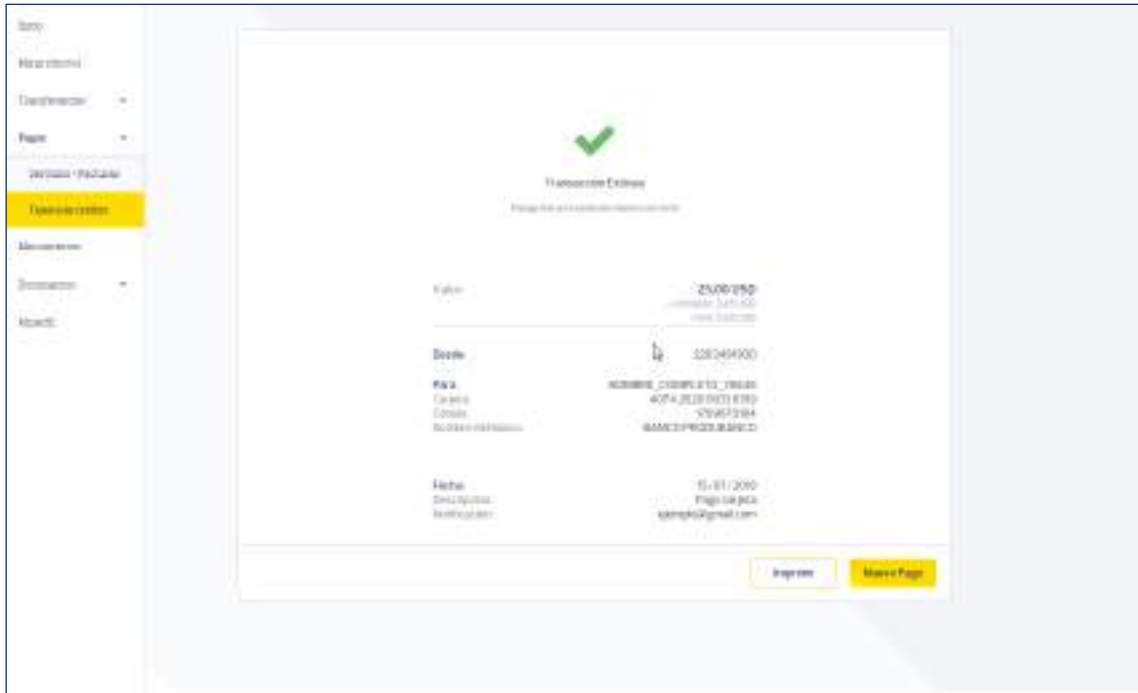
Inicio
Mis productos
Transferencias
Pagos
Servicios / Recargas
Tarjeta de crédito
Movimientos
Documentos
Ayuda

Transacción Exitosa
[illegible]

Valor
25,00 USD
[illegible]
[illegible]

Desde
3283494000

Para
NOMBRE_COMPLETO_TRAJA
Tarjeta
4074 2020 9103 8193
Cédula
1701673164
Nombre del banco
BANCO PRODUBANCO

Fecha
15 / 01 / 2019
Descripción
Pago tarjeta
Notificación
ejemplo@gmail.com

Imprimir
Nuevo Pago